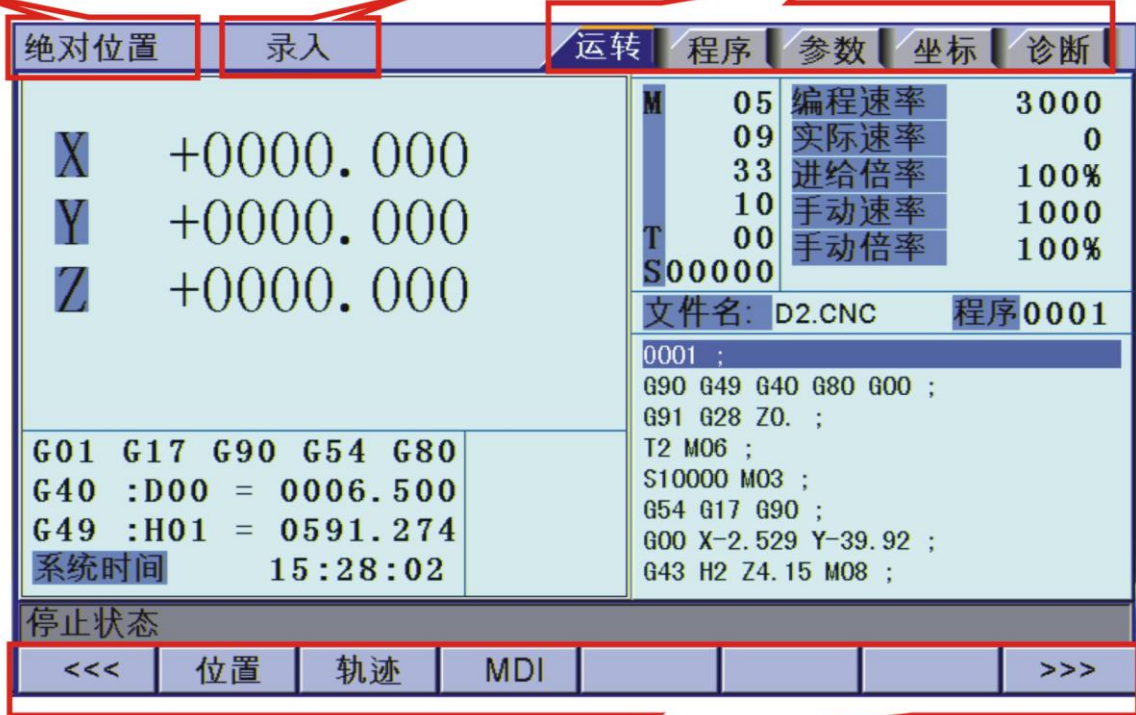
绝对位置 录入

运转 程序 参数 坐标 诊断

X +0000.000
Y +0000.000
Z +0000.000

G01 G17 G90 G54 G80
G40 :D00 = 0006.500
G49 :H01 = 0591.274
系统时间 15:28:02

M 05 编程速率 3000
09 实际速率 0
33 进给倍率 100%
10 手动速率 1000
T 00 手动倍率 100%
S00000

文件名: D2.CNC 程序0001

0001 ;
G90 G49 G40 G80 G00 ;
G91 G28 Z0. ;
T2 M06 ;
S10000 M03 ;
G54 G17 G90 ;
G00 X-2.529 Y-39.92 ;
G43 H2 Z4.15 M08 ;

停止状态

<<< 位置 轨迹 MDI >>>